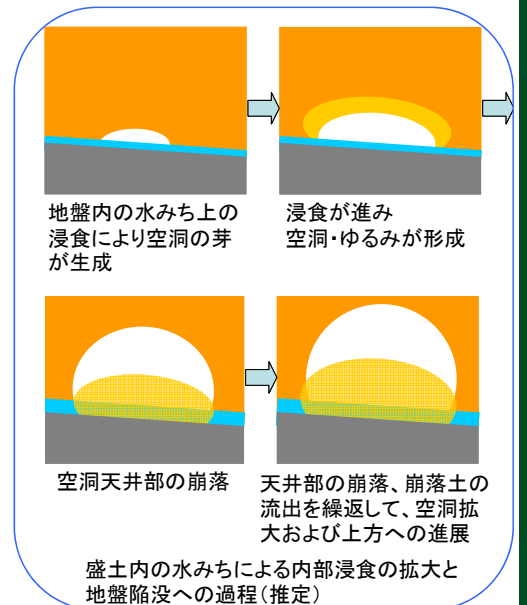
地盤内の水みち上の浸食により空洞の芽が生成

浸食が進み
空洞・ゆるみが形成

空洞天井部の崩落

天井部の崩落、崩落土の流出を繰返して、空洞拡大および上方への進展

盛土内の水みちによる内部浸食の拡大と地盤陥没への過程（推定）